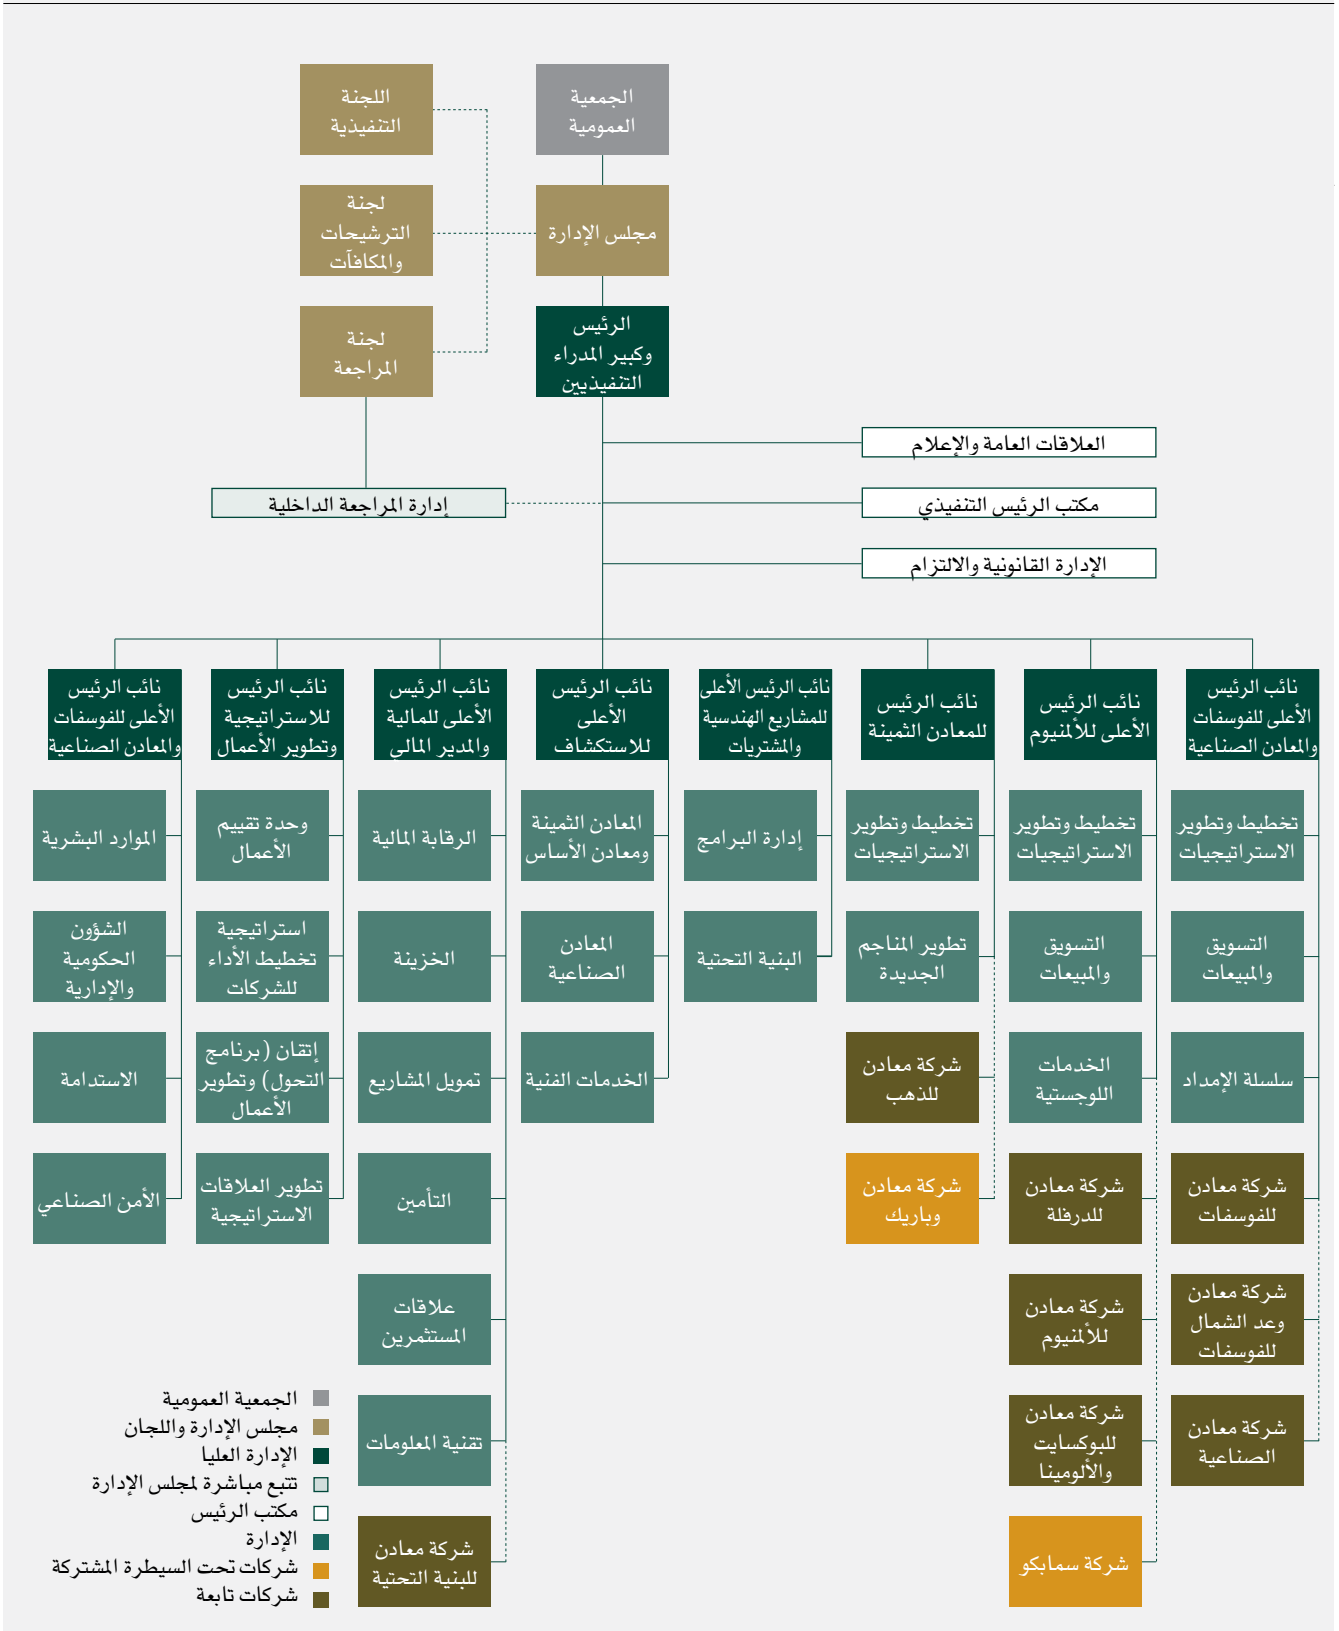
الجمعية العمومية

اللجنة التنفيذية

لجنة الترشيحات والمكافآت

مجلس الإدارة

لجنة المراجعة

الرئيس وكبير المدراء التنفيذيين

العلاقات العامة والإعلام

إدارة المراجعة الداخلية

مكتب الرئيس التنفيذي

الإدارة القانونية والالتزام

نائب الرئيس الأعلى للفوسفات والمعادن الصناعية

نائب الرئيس الأعلى للألمنيوم

نائب الرئيس للمعادن الثمينة

نائب الرئيس الأعلى للمشاريع الهندسية والمشتريات

نائب الرئيس الأعلى للاستكشاف

نائب الرئيس الأعلى للمالية والمدير المالي

نائب الرئيس للاستراتيجية وتطوير الأعمال

نائب الرئيس الأعلى للفوسفات والمعادن الصناعية

تخطيط وتطوير الاستراتيجيات

التسويق والمبيعات

سلسلة الإمداد

شركة معادن للفوسفات

شركة معادن وعد الشمال للفوسفات

شركة معادن الصناعية

تخطيط وتطوير الاستراتيجيات

التسويق والمبيعات

الخدمات اللوجستية

شركة معادن للدرفلة

شركة معادن للألمنيوم

شركة معادن للبوكسايت والألومينا

شركة سمابكو

تخطيط وتطوير الاستراتيجيات

تطوير المناجم الجديدة

شركة معادن للذهب

شركة معادن وباريك

إدارة البرامج

البنية التحتية

المعادن الثمينة ومعادن الأساس

المعادن الصناعية

الخدمات الفنية

الرقابة المالية

الخزينة

تمويل المشاريع

التأمين

علاقات المستثمرين

تقنية المعلومات

شركة معادن للبنية التحتية

وحدة تقييم الأعمال

استراتيجية تخطيط الأداء للشركات

إتقان (برنامج التحول) وتطوير الأعمال

تطوير العلاقات الاستراتيجية

الموارد البشرية

الشؤون الحكومية والإدارية

الاستدامة

الأمن الصناعي

الجمعية العمومية
مجلس الإدارة واللجان
الإدارة العليا
تتبع مباشرة لمجلس الإدارة
مكتب الرئيس
الإدارة
شركات تحت السيطرة المشتركة
شركات تابعة